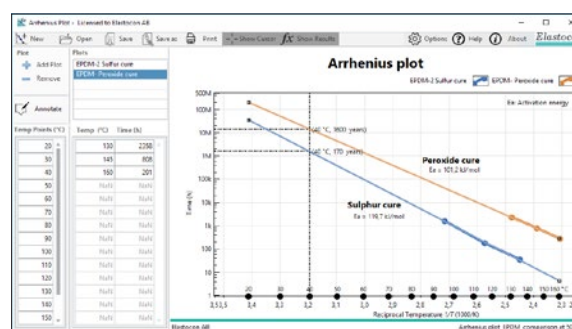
Arrhenius Plot - Licensed to Elastocon AB

New | Open | Save | Save as | Print | Show Cursor | Show Results | Options | Help | About | Elastoc

Plots
Plots
Add Plot
Remove
EPDM-2 Sulfur cure
EPDM - Peroxide cure

Annotate

Temp Points (°C)
20
30
40
50
60
70
80
90
100
110
120
130
140
150

| Temp (°C) | Time (h) |
|---|---|
| 130 | 2268 |
| 145 | 808 |
| 160 | 201 |
| NaN | NaN |
| NaN | NaN |
| NaN | NaN |
| NaN | NaN |
| NaN | NaN |
| NaN | NaN |
| NaN | NaN |
| NaN | NaN |
| NaN | NaN |
| NaN | NaN |
| NaN | NaN |

Arrhenius plot

EPDM-2 Sulfur cure | EPDM - Peroxide cure

Ea: Activation energy

500M
100M
10M
1M
100k
10k
1k
100
10
1

Time (h)

(40 °C, 9830 years)
(40 °C, 170 years)

Peroxide cure
Ea = 101,2 kJ/mol

Sulphur cure
Ea = 119,7 kJ/mol

20 30 40 50 60 70 80 90 100 110 120 130 140 150 160 °C
3,5 3,4 3,3 3,2 3,1 3,0 2,9 2,8 2,7 2,6 2,5 2,4 2,3 2,2
Reciprocal Temperature 1/T (1000/K)

Elastocon AB
Arrhenius plot EPDM comparison at 5